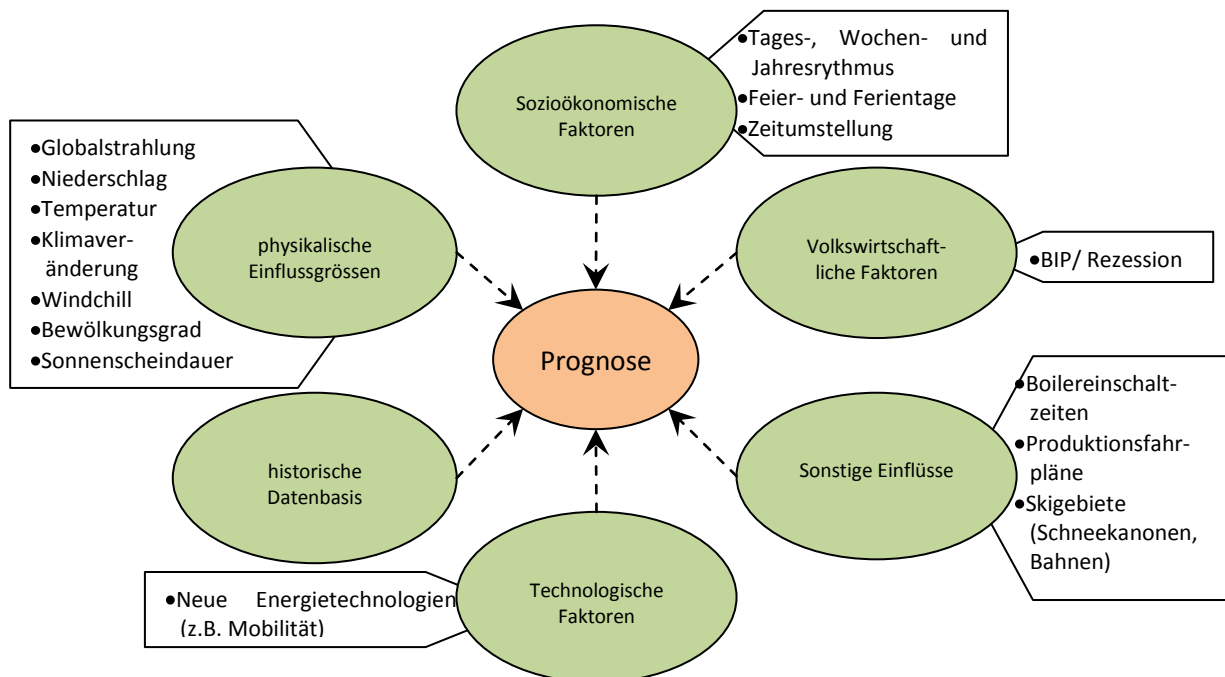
Sozioökonomische Faktoren

•Tages-, Wochen- und Jahresrythmus
•Feier- und Ferientage
•Zeitumstellung

•Globalstrahlung
•Niederschlag
•Temperatur
•Klimaveränderung
•Windchill
•Bewölkungsgrad
•Sonnenscheindauer

physikalische Einflussgrössen

Volkswirtschaftliche Faktoren

•BIP/ Rezession

Prognose

•Boilereinschaltzeiten
•Produktionsfahrpläne
•Skigebiete (Schneekanonen, Bahnen)

historische Datenbasis

Sonstige Einflüsse

•Neue Energietechnologien (z.B. Mobilität)

Technologische Faktoren